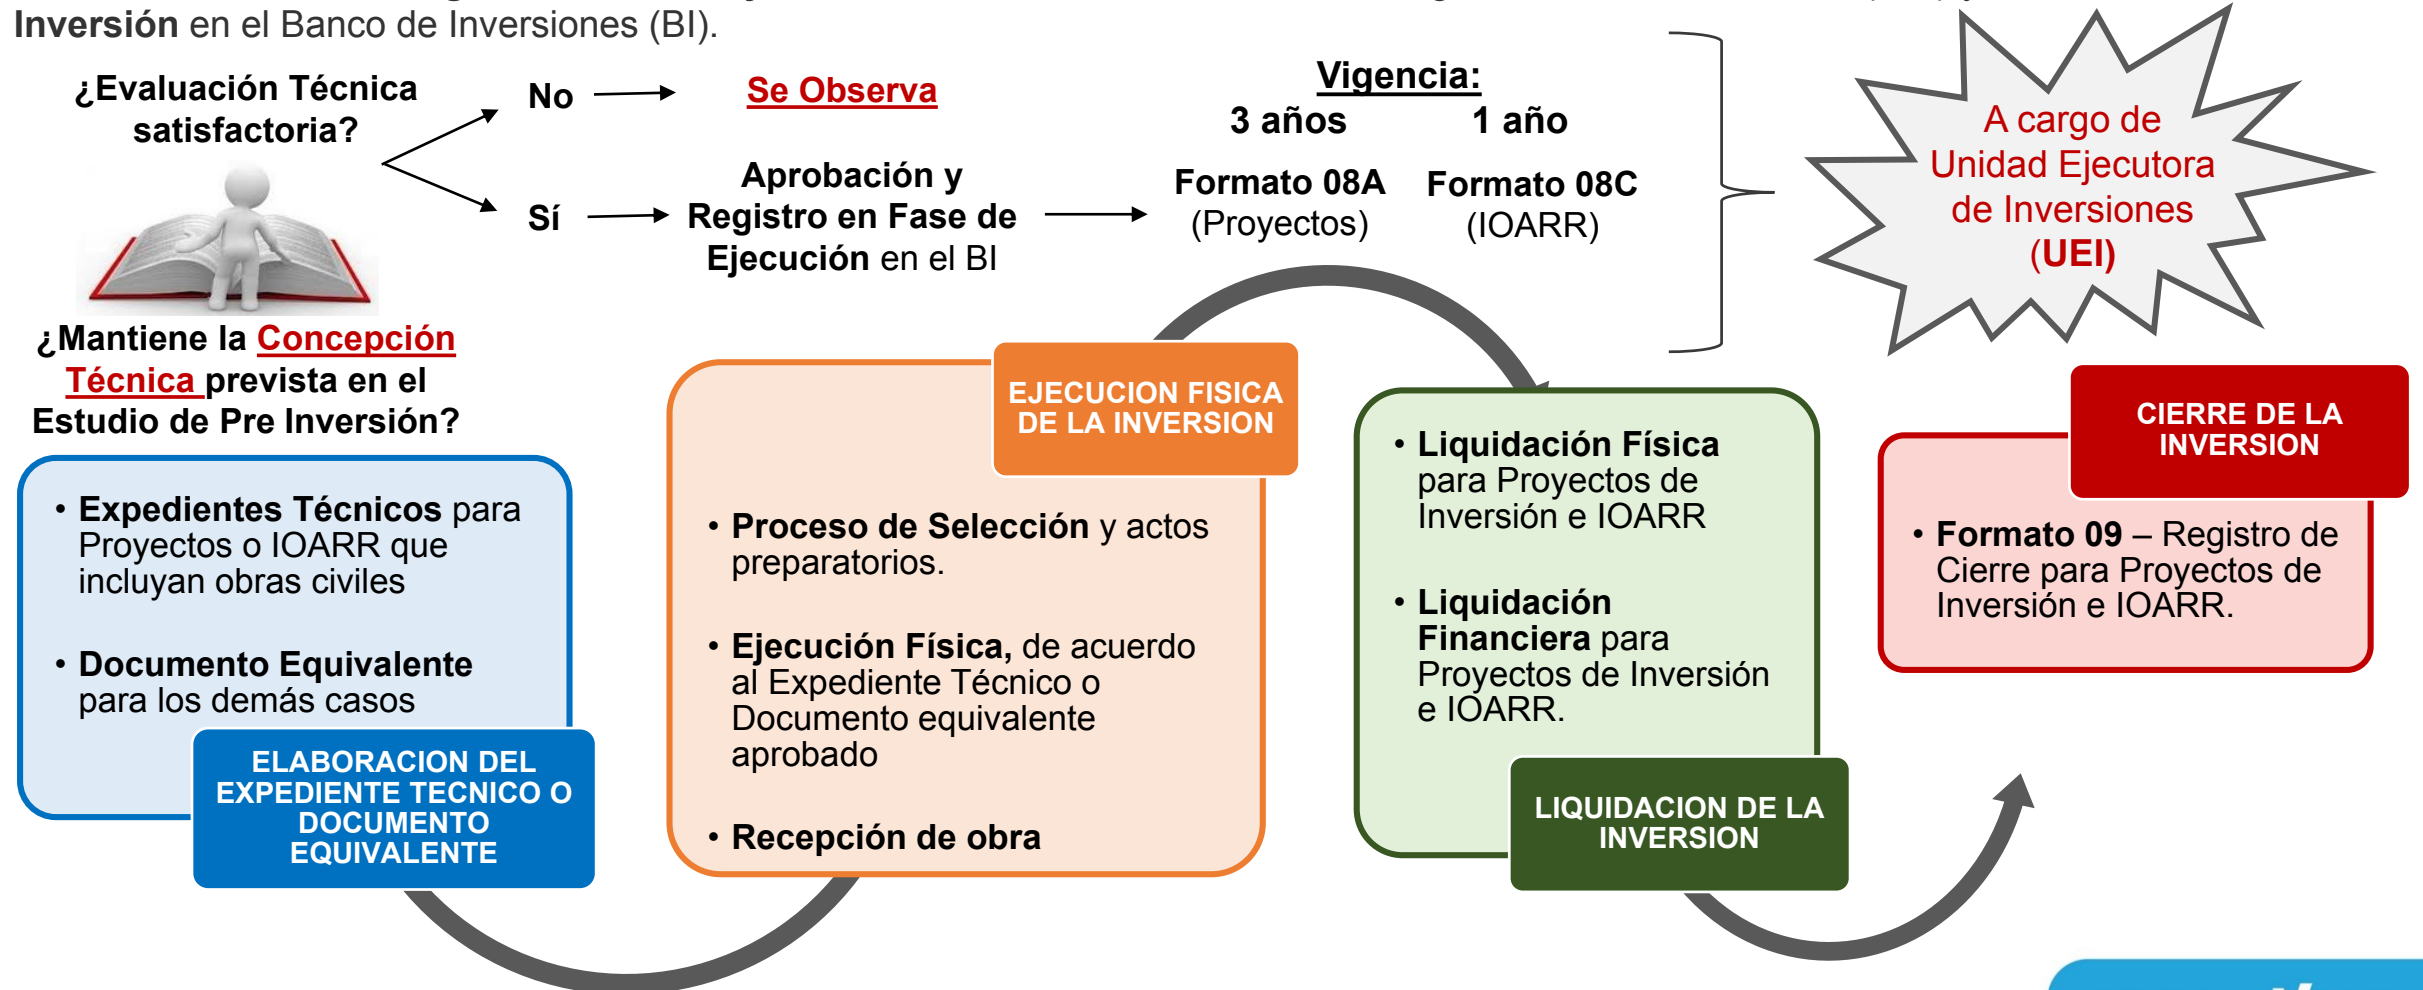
Inversión en el Banco de Inversiones (BI).

¿Evaluación Técnica satisfactoria?

No → Se Observa

Sí → Aprobación y Registro en Fase de Ejecución en el BI →

Vigencia:
3 años | 1 año
Formato 08A (Proyectos) | Formato 08C (IOARR)

A cargo de Unidad Ejecutora de Inversiones (UEI)

¿Mantiene la Concepción Técnica prevista en el Estudio de Pre Inversión?

• Expedientes Técnicos para Proyectos o IOARR que incluyan obras civiles

• Documento Equivalente para los demás casos

ELABORACION DEL EXPEDIENTE TECNICO O DOCUMENTO EQUIVALENTE

EJECUCION FISICA DE LA INVERSION

• Proceso de Selección y actos preparatorios.

• Ejecución Física, de acuerdo al Expediente Técnico o Documento equivalente aprobado

• Recepción de obra

• Liquidación Física para Proyectos de Inversión e IOARR

• Liquidación Financiera para Proyectos de Inversión e IOARR.

LIQUIDACION DE LA INVERSION

CIERRE DE LA INVERSION

• Formato 09 – Registro de Cierre para Proyectos de Inversión e IOARR.